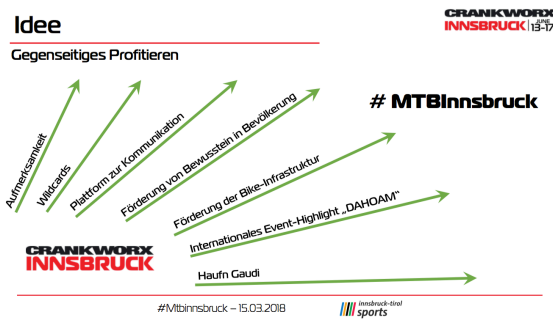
Idee

CRANKWORX INNSBRUCK JUNE 13-17

Gegenseitiges Profitieren

# MTBInnsbruck

Aufmerksamkeit

Wildcards

Plattform zur Kommunikation

Förderung von Bewusstsein in Bevölkerung

Förderung der Bike-Infrastruktur

Internationales Event-Highlight „DAHOAM"

Haufn Gaudi

CRANKWORX INNSBRUCK

#MtbInnsbruck – 15.03.2018

innsbruck-tirol sports